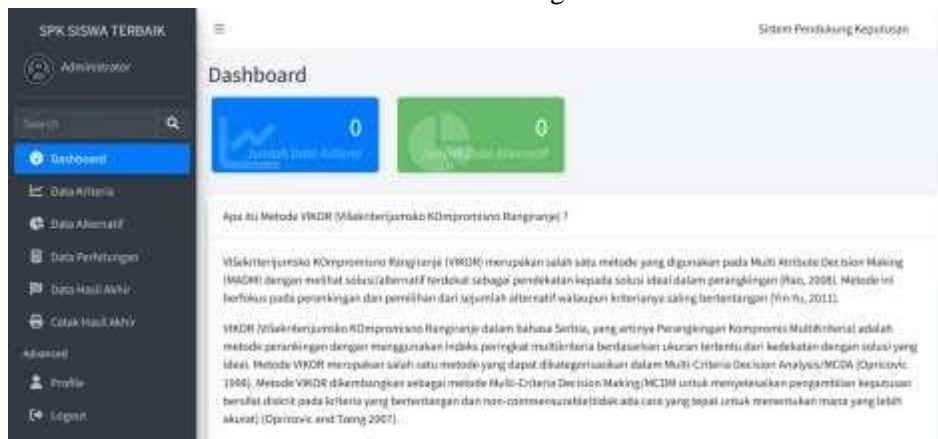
SPK SISWA TERBAIK

Administrator

Search

Dashboard

Data Kriteria

Data Alternatif

Data Perhitungan

Data Hasil Akhir

Cetak Hasil Akhir

Advanced

Profile

Logout

≡

Sistem Pendukung Keputusan

Dashboard

0
Jumlah Data Kriteria

0
Jumlah Data Alternatif

Apa Itu Metode VIKOR (VIšekriterijumsko KOmpromisno Rangiranje) ?

VIšekriterijumsko KOmpromisno Rangiranje (VIKOR) merupakan salah satu metode yang digunakan pada Multi Atribute Decision Making (MADM) dengan melihat solusi alternatif terdekat sebagai pendekatan kepada solusi ideal dalam perangkingan (Rao, 2008). Metode ini berfokus pada perangkingan dan pemilihan dari sejumlah alternatif walaupun kriterianya saling bertentangan (Yin Yu, 2011).

VIKOR (VIšekriterijumsko KOmpromisno Rangiranje dalam bahasa Serbia, yang artinya Perangkingan Kompromis Multikriteria) adalah metode perangkingan dengan menggunakan indeks peringkat multikriteria berdasarkan ukuran tertentu dari kedekatan dengan solusi yang ideal. Metode VIKOR merupakan salah satu metode yang dapat dikategorisasikan dalam Multi-Criteria Decision Analysis/MCDA (Opricovic 1998). Metode VIKOR dikembangkan sebagai metode Multi-Criteria Decision Making/MCDM untuk menyelesaikan pengambilan keputusan bersifat diskrit pada kriteria yang bertentangan dan non-commensurable(tidak ada cara yang tepat untuk menentukan massa yang lebih akurat) (Opricovic and Tzeng 2007).